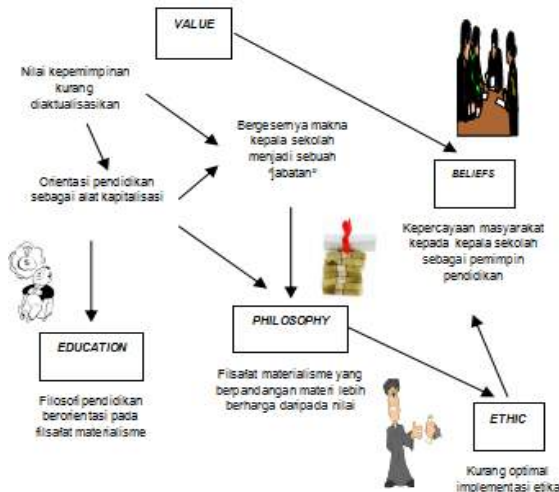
VALUE

Nilai kepemimpinan kurang diaktualisasikan

Bergesernya makna kepala sekolah menjadi sebuah "jabatan"

BELIEFS

Orientasi pendidikan sebagai alat kapitalisasi

Kepercayaan masyarakat kepada kepala sekolah sebagai pemimpin pendidikan

PHILOSOPHY

EDUCATION

Filsafat materialisme yang berpandangan materi lebih berharga daripada nilai

Filosofi pendidikan berorientasi pada filsafat materialisme

ETHIC

Kurang optimal implementasi etika